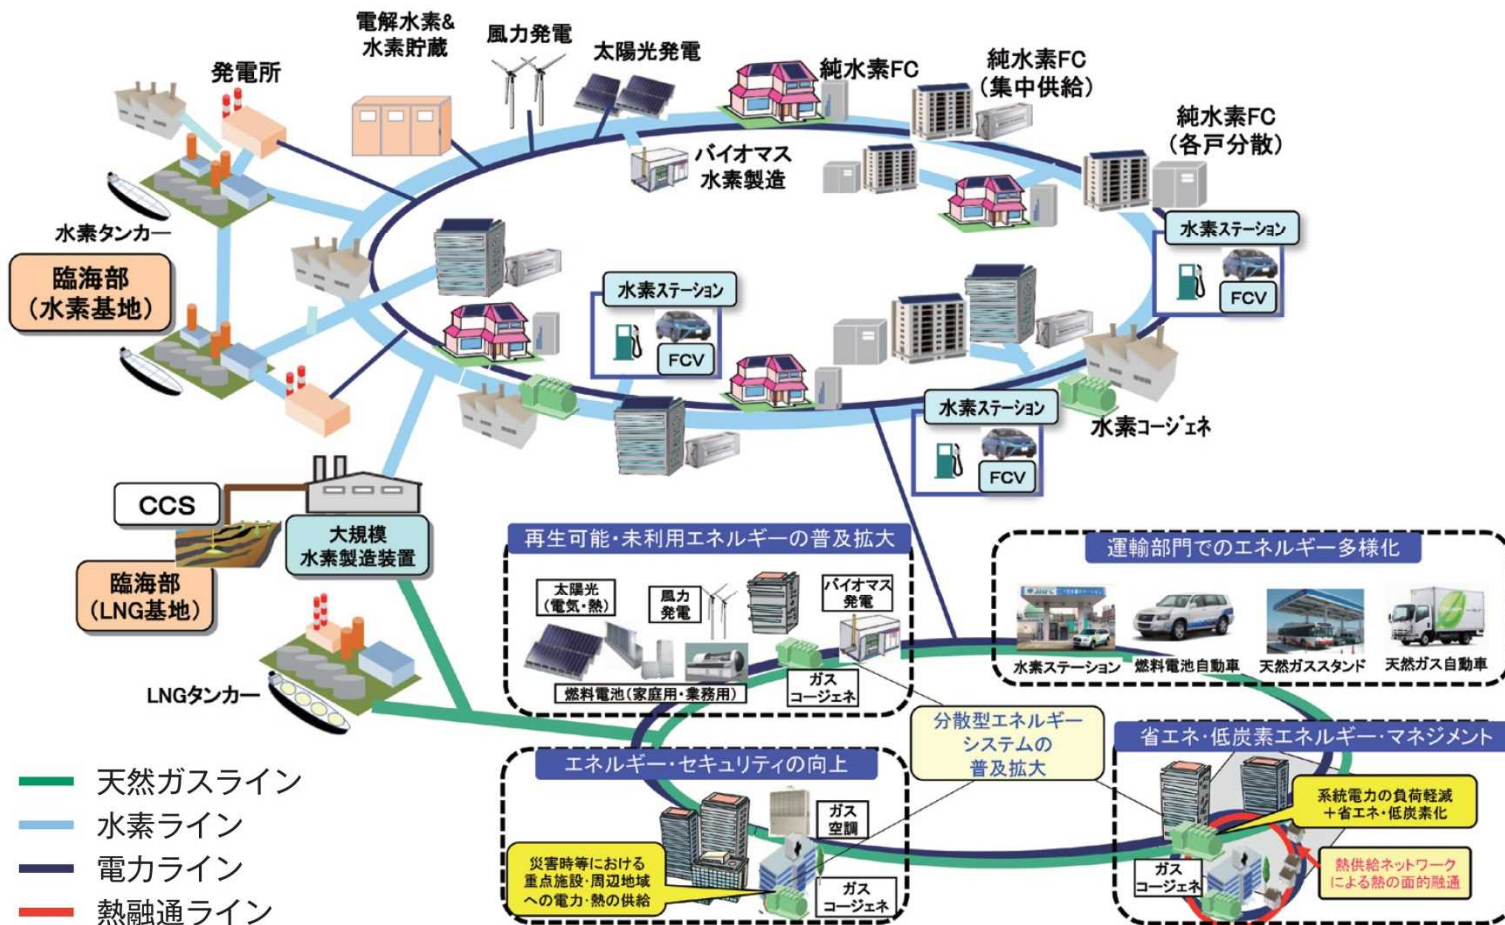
電解水素&
水素貯蔵

風力発電

太陽光発電

発電所

純水素FC

純水素FC
(集中供給)

純水素FC
(各戸分散)

バイオマス
水素製造

水素タンカー

臨海部
(水素基地)

水素ステーション

FCV

水素ステーション

FCV

水素ステーション

FCV

水素コージェネ

CCS

大規模
水素製造装置

臨海部
(LNG基地)

LNGタンカー

再生可能・未利用エネルギーの普及拡大

太陽光
(電気・熱)

風力
発電

バイオマス
発電

燃料電池(家庭用・業務用)

ガス
コージェネ

運輸部門でのエネルギー多様化

水素ステーション

燃料電池自動車

天然ガススタンド

天然ガス自動車

分散型エネルギー
システムの
普及拡大

省エネ・低炭素エネルギー・マネジメント

系統電力の負荷軽減
+省エネ・低炭素化

熱供給ネットワーク
による熱の面的融通

ガス
コージェネ

エネルギー・セキュリティの向上

ガス
空調

災害時等における
重点施設・周辺地域
への電力・熱の供給

ガス
コージェネ

天然ガスライン
水素ライン
電力ライン
熱融通ライン